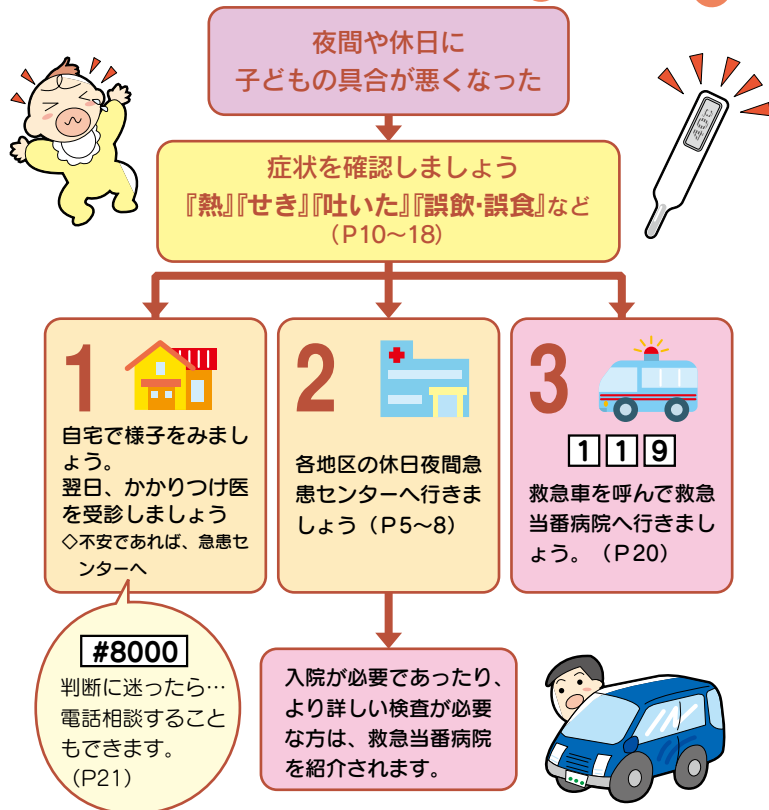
夜間や休日に
子どもの具合が悪くなった

症状を確認しましょう
『熱』『せき』『吐いた』『誤飲・誤食』など
（P10〜18）

1

自宅で様子をみましょう。
翌日、かかりつけ医を受診しましょう
◇不安であれば、急患センターへ

2

各地区の休日夜間急患センターへ行きましょう（P5〜8）

3

1 1 9

救急車を呼んで救急当番病院へ行きましょう。（P20）

#8000
判断に迷ったら…
電話相談することもできます。
（P21）

入院が必要であったり、より詳しい検査が必要な方は、救急当番病院を紹介されます。